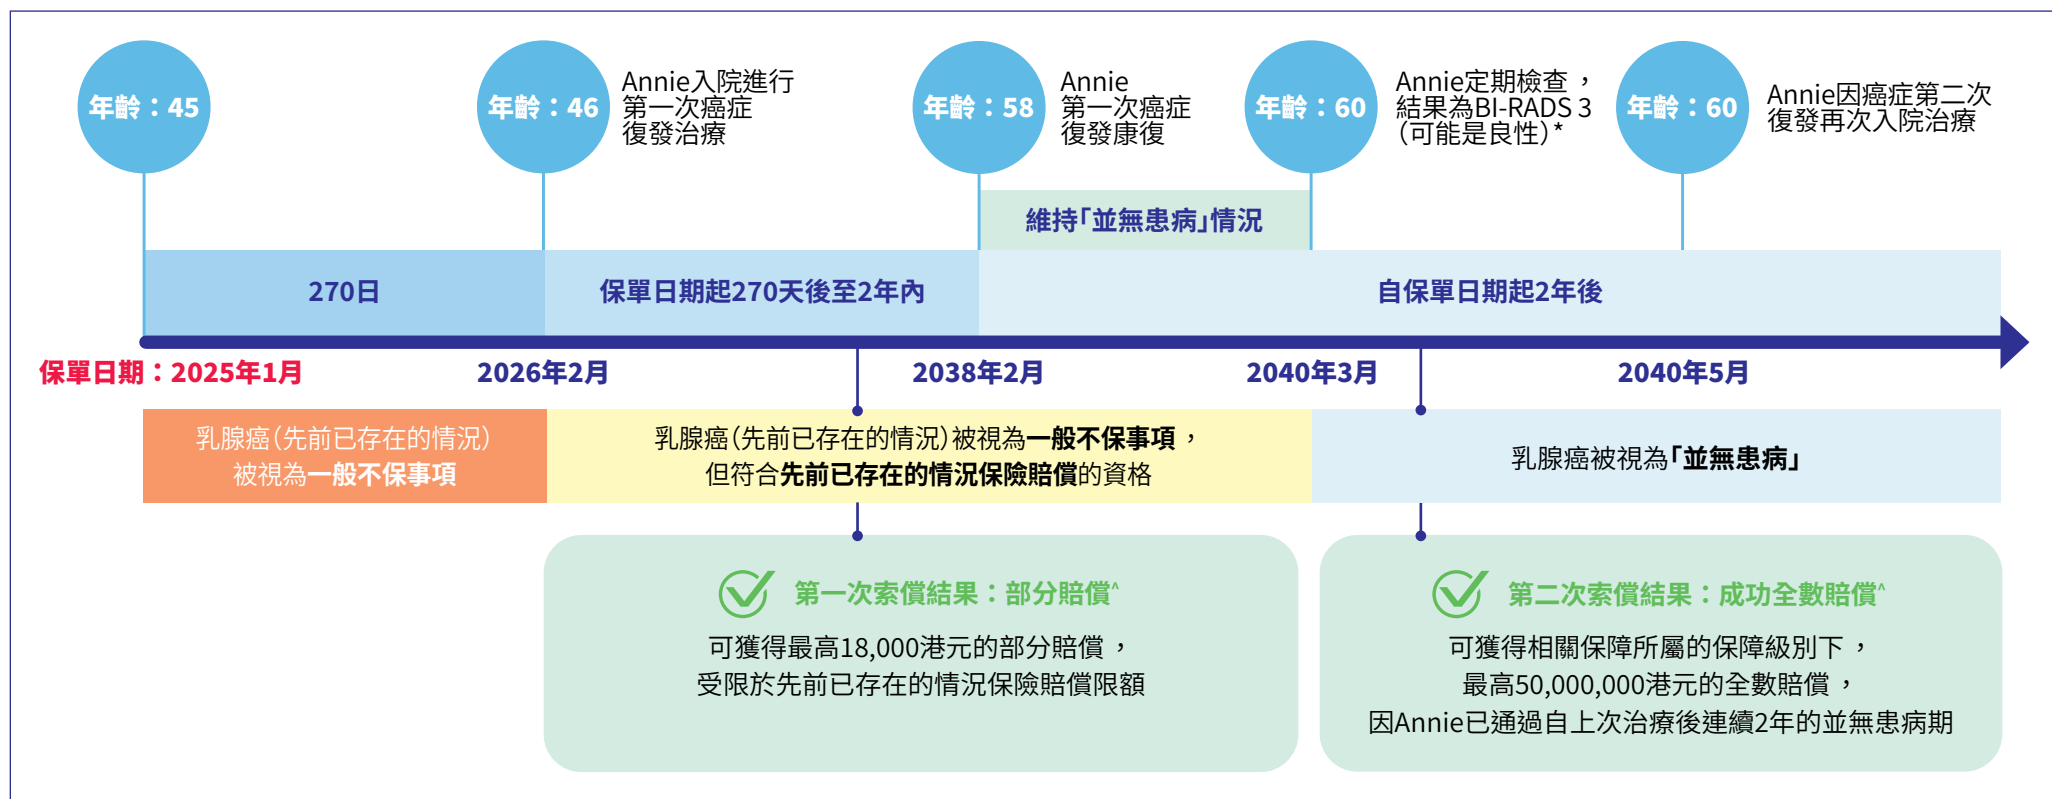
年齡：45

年齡：46 Annie入院進行第一次癌症復發治療

年齡：58 Annie 第一次癌症復發康復

年齡：60 Annie定期檢查，結果為BI-RADS 3 (可能是良性)*

年齡：60 Annie因癌症第二次復發再次入院治療

維持「並無患病」情況

270日

保單日期起270天後至2年內

自保單日期起2年後

保單日期：2025年1月

2026年2月

2038年2月

2040年3月

2040年5月

乳腺癌(先前已存在的情況)被視為一般不保事項

乳腺癌(先前已存在的情況)被視為一般不保事項，但符合先前已存在的情況保險賠償的資格

乳腺癌被視為「並無患病」

第一次索償結果：部分賠償^

可獲得最高18,000港元的部分賠償，受限於先前已存在的情況保險賠償限額

第二次索償結果：成功全數賠償^

可獲得相關保障所屬的保障級別下，最高50,000,000港元的全數賠償，因Annie已通過自上次治療後連續2年的並無患病期